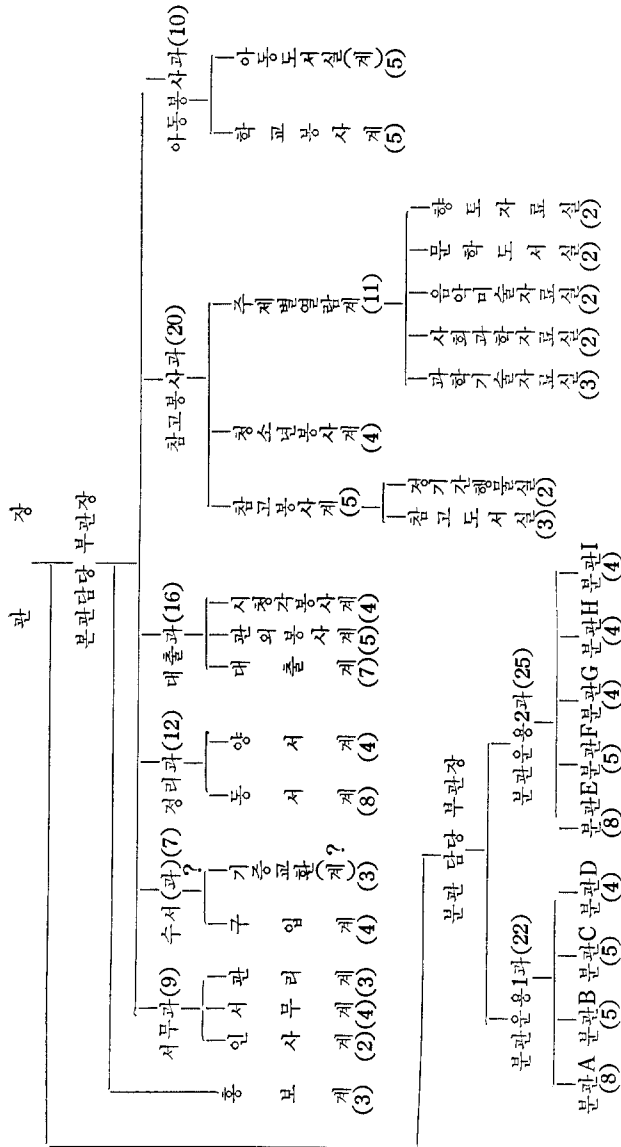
관 장

본관담당 부관장

홍보계(3)

서무과(9)
인사계(2)
서무계(4)
관리계(3)

수서(과)(7)
구입계(4)
기증교환(계)(3)

정리과(12)
동서계(8)
양서계(4)

대출과(16)
대출계(7)
관외봉사계(5)
시청각봉사계(4)

참고봉사과(20)
참고봉사계(5)
참고도서실(3)
정기간행물실(2)
청소년봉사계(4)
주제별열람계(11)
과학기술자료실(3)
사회과학자료실(2)
음악미술자료실(2)
문학도서실(2)
향도자료실(2)

아동봉사과(10)
학교봉사계(5)
아동도서실(계)(5)

분관 담당 부관장

분관운용1과(22)
분관A(8)
분관B(5)
분관C(5)
분관D(4)

분관운용2과(25)
분관E(8)
분관F(5)
분관G(4)
분관H(4)
분관I(4)